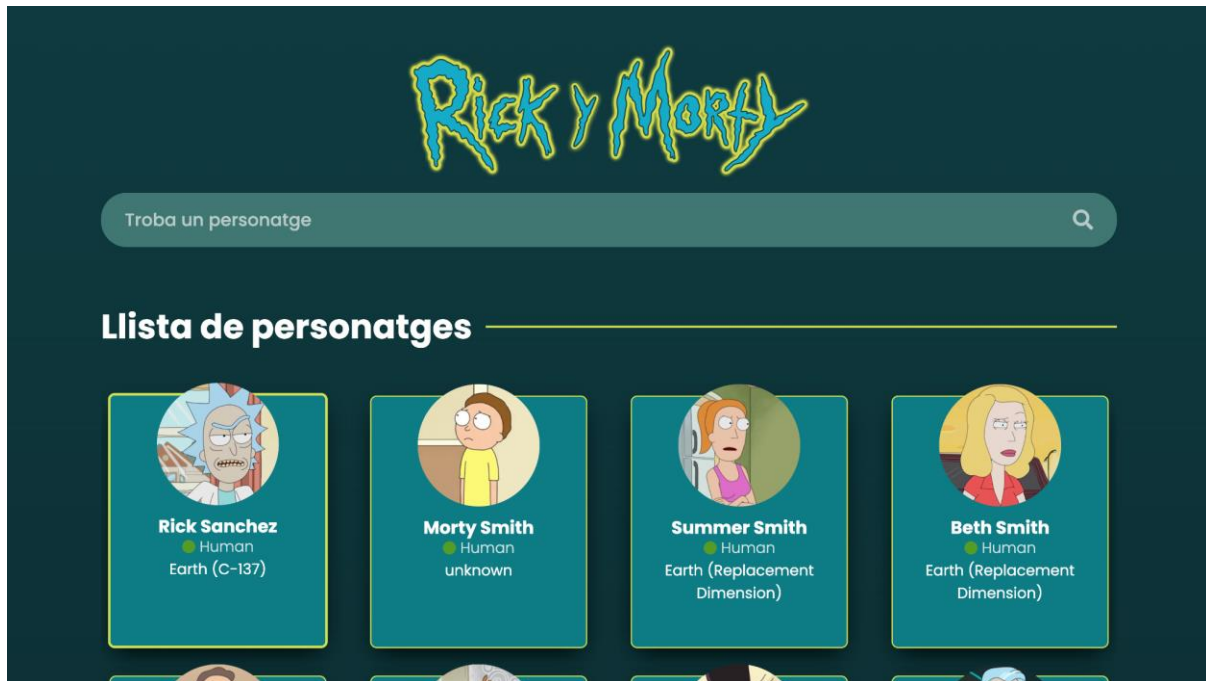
Rick y Morty

Troba un personatge

Llista de personatges

Rick Sanchez
Human
Earth (C-137)

Morty Smith
Human
unknown

Summer Smith
Human
Earth (Replacement Dimension)

Beth Smith
Human
Earth (Replacement Dimension)